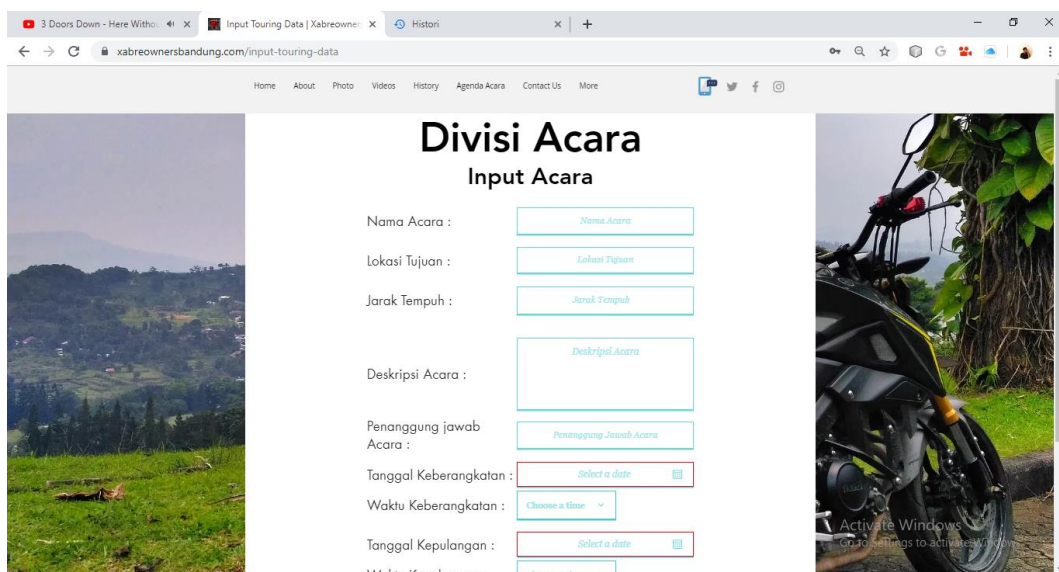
3 Doors Down - Here Withou
Input Touring Data | Xabreowner
Histori

xabreownersbandung.com/input-touring-data

Home About Photo Videos History Agenda Acara Contact Us More

Divisi Acara
Input Acara

Nama Acara : Nama Acara
Lokasi Tujuan : Lokasi Tujuan
Jarak Tempuh : Jarak Tempuh
Deskripsi Acara : Deskripsi Acara
Penanggung jawab Acara : Penanggung Jawab Acara
Tanggal Keberangkatan : Select a date
Waktu Keberangkatan : Choose a time
Tanggal Kepulangan : Select a date
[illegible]

Activate Windows
Go to Settings to activate Windows.